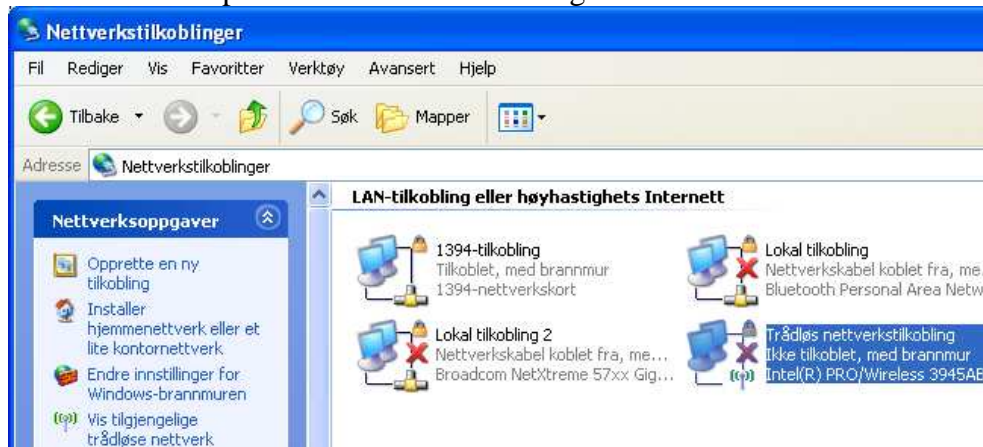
Nettverkstilkoblinger

Fil Rediger Vis Favoritter Verktøy Avansert Hjelp

Tilbake Søk Mapper

Adresse Nettverkstilkoblinger

Nettverksoppgaver

Opprette en ny tilkobling

Installer hjemmenettverk eller et lite kontornettverk

Endre innstillinger for Windows-brannmuren

Vis tilgjengelige trådløse nettverk

LAN-tilkobling eller høyhastighets Internett

1394-tilkobling
Tilkoblet, med brannmur
1394-nettverkskort

Lokal tilkobling
Nettverkskabel koblet fra, me...
Bluetooth Personal Area Netw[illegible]

Lokal tilkobling 2
Nettverkskabel koblet fra, me...
Broadcom NetXtreme 57xx Gig...

Trådløs nettverkstilkobling
Ikke tilkoblet, med brannmur
Intel(R) PRO/Wireless 3945AB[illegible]